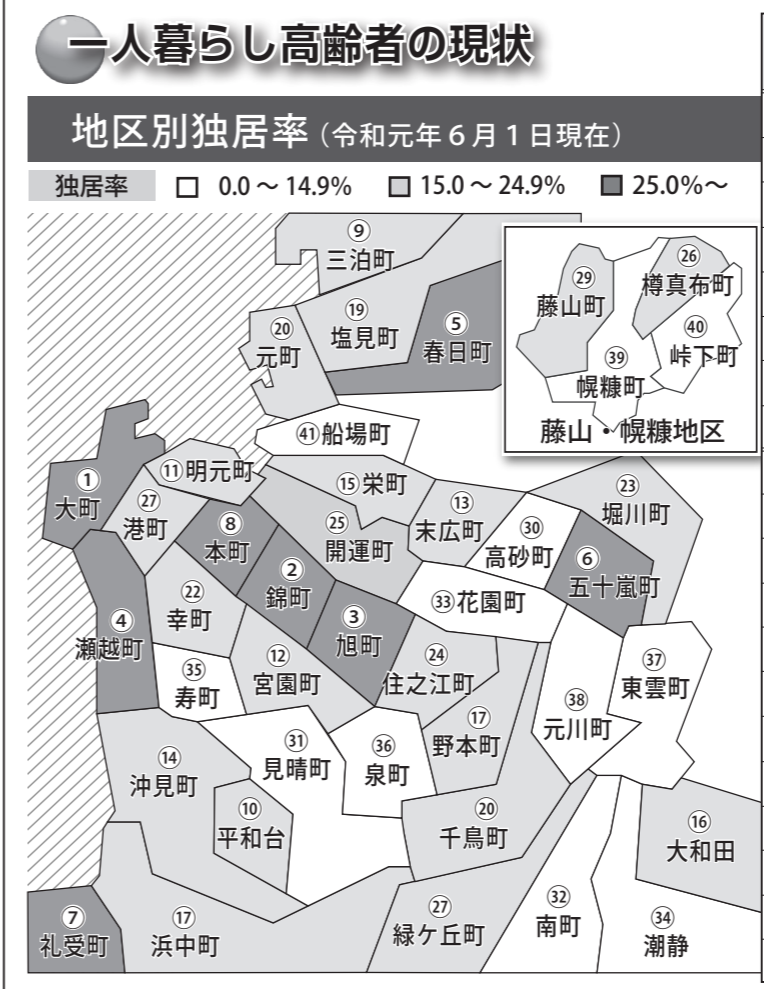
一人暮らし高齢者の現状

地区別独居率（令和元年６月１日現在）

独居率　□ 0.0 ～ 14.9%　□ 15.0 ～ 24.9%　■ 25.0%～

⑨ 三泊町
⑲ 塩見町
⑤ 春日町
⑳ 元町
㉙ 藤山町
㉖ 樽真布町
㊵ 峠下町
㊴ 幌糠町
藤山・幌糠地区
㊶ 船場町
⑪ 明元町
⑮ 栄町
① 大町
㉗ 港町
⑧ 本町
㉕ 開運町
⑬ 末広町
㉚ 高砂町
㉓ 堀川町
⑥ 五十嵐町
② 錦町
㉒ 幸町
④ 瀬越町
③ 旭町
㉝ 花園町
㊲ 東雲町
㉟ 寿町
⑫ 宮園町
㉔ 住之江町
⑰ 野本町
㊳ 元川町
⑭ 沖見町
㉛ 見晴町
㊱ 泉町
⑩ 平和台
⑳ 千鳥町
⑯ 大和田
⑦ 礼受町
⑰ 浜中町
㉗ 緑ケ丘町
㉜ 南町
㉞ 潮静